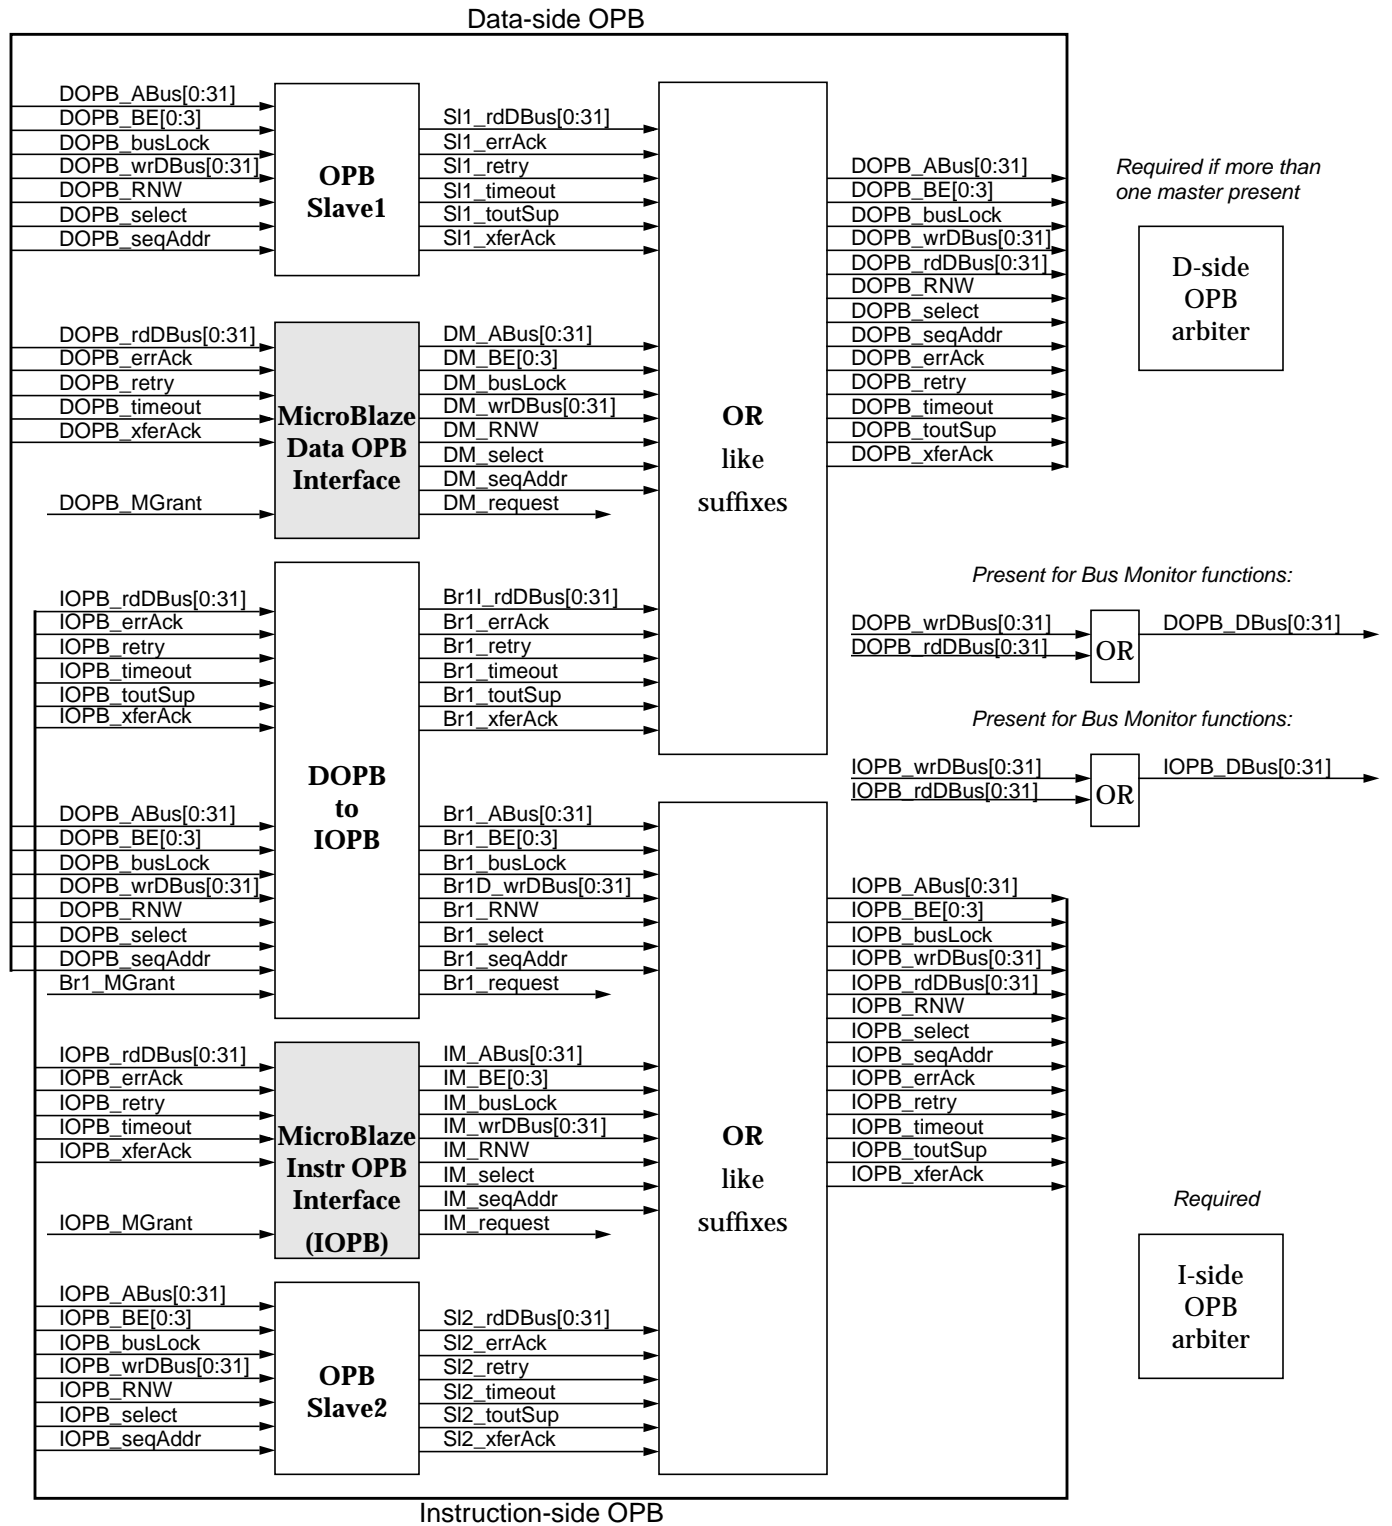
Data-side OPB

DOPB_ABus[0:31]
DOPB_BE[0:3]
DOPB_busLock
DOPB_wrDBus[0:31]
DOPB_RNW
DOPB_select
DOPB_seqAddr

OPB Slave1

Sl1_rdDBus[0:31]
Sl1_errAck
Sl1_retry
Sl1_timeout
Sl1_toutSup
Sl1_xferAck

DOPB_ABus[0:31]
DOPB_BE[0:3]
DOPB_busLock
DOPB_wrDBus[0:31]
DOPB_rdDBus[0:31]
DOPB_RNW
DOPB_select
DOPB_seqAddr
DOPB_errAck
DOPB_retry
DOPB_timeout
DOPB_toutSup
DOPB_xferAck

Required if more than one master present

D-side OPB arbiter

DOPB_rdDBus[0:31]
DOPB_errAck
DOPB_retry
DOPB_timeout
DOPB_xferAck

DOPB_MGrant

MicroBlaze Data OPB Interface

DM_ABus[0:31]
DM_BE[0:3]
DM_busLock
DM_wrDBus[0:31]
DM_RNW
DM_select
DM_seqAddr
DM_request

OR like suffixes

Present for Bus Monitor functions:

DOPB_wrDBus[0:31]
DOPB_rdDBus[0:31]
OR
DOPB_DBus[0:31]

IOPB_rdDBus[0:31]
IOPB_errAck
IOPB_retry
IOPB_timeout
IOPB_toutSup
IOPB_xferAck

Br1I_rdDBus[0:31]
Br1_errAck
Br1_retry
Br1_timeout
Br1_toutSup
Br1_xferAck

Present for Bus Monitor functions:

IOPB_wrDBus[0:31]
IOPB_rdDBus[0:31]
OR
IOPB_DBus[0:31]

DOPB to IOPB

DOPB_ABus[0:31]
DOPB_BE[0:3]
DOPB_busLock
DOPB_wrDBus[0:31]
DOPB_RNW
DOPB_select
DOPB_seqAddr
Br1_MGrant

Br1_ABus[0:31]
Br1_BE[0:3]
Br1_busLock
Br1D_wrDBus[0:31]
Br1_RNW
Br1_select
Br1_seqAddr
Br1_request

IOPB_ABus[0:31]
IOPB_BE[0:3]
IOPB_busLock
IOPB_wrDBus[0:31]
IOPB_rdDBus[0:31]
IOPB_RNW
IOPB_select
IOPB_seqAddr
IOPB_errAck
IOPB_retry
IOPB_timeout
IOPB_toutSup
IOPB_xferAck

IOPB_rdDBus[0:31]
IOPB_errAck
IOPB_retry
IOPB_timeout
IOPB_xferAck

IOPB_MGrant

MicroBlaze Instr OPB Interface (IOPB)

IM_ABus[0:31]
IM_BE[0:3]
IM_busLock
IM_wrDBus[0:31]
IM_RNW
IM_select
IM_seqAddr
IM_request

OR like suffixes

Required

I-side OPB arbiter

IOPB_ABus[0:31]
IOPB_BE[0:3]
IOPB_busLock
IOPB_wrDBus[0:31]
IOPB_RNW
IOPB_select
IOPB_seqAddr

OPB Slave2

Sl2_rdDBus[0:31]
Sl2_errAck
Sl2_retry
Sl2_timeout
Sl2_toutSup
Sl2_xferAck

Instruction-side OPB